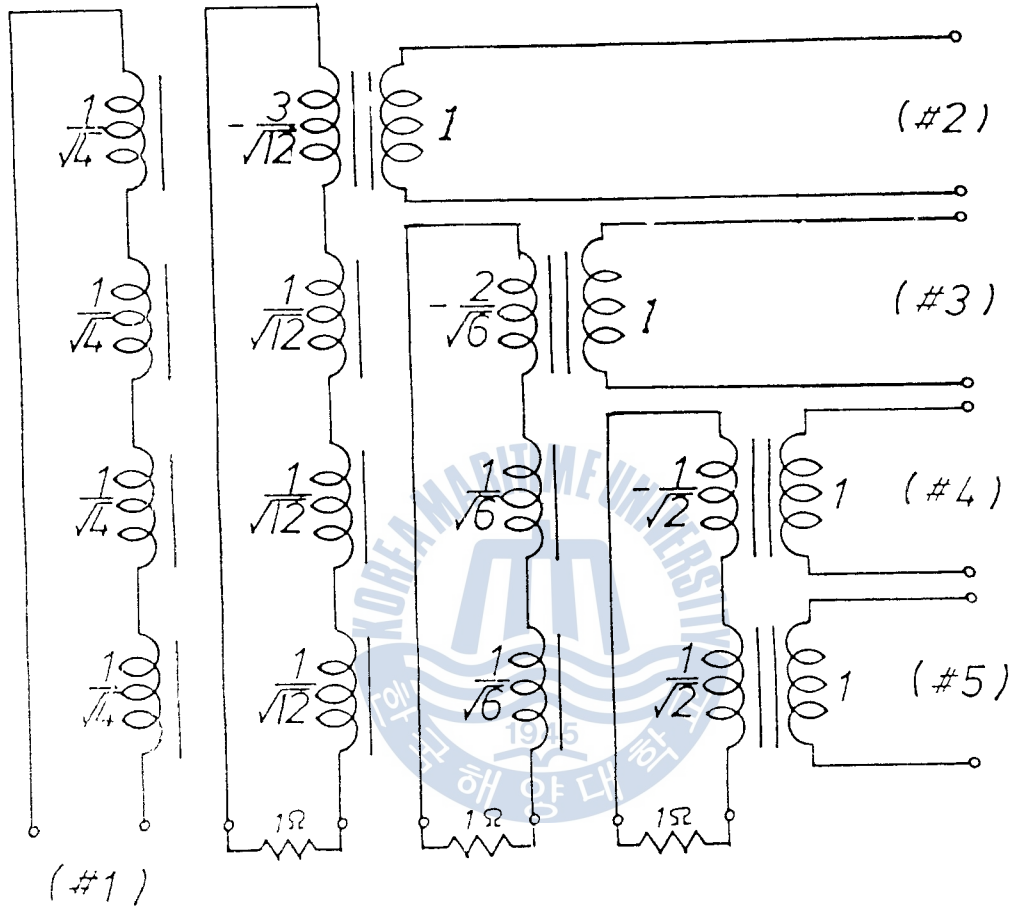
$\frac{1}{\sqrt{4}}$

$\frac{1}{\sqrt{4}}$

$\frac{1}{\sqrt{4}}$

$\frac{1}{\sqrt{4}}$

$-\frac{3}{\sqrt{12}}$

$\frac{1}{\sqrt{12}}$

$\frac{1}{\sqrt{12}}$

$\frac{1}{\sqrt{12}}$

1

(#2)

$-\frac{2}{\sqrt{6}}$

$\frac{1}{\sqrt{6}}$

$\frac{1}{\sqrt{6}}$

1

(#3)

$-\frac{1}{\sqrt{2}}$

$\frac{1}{\sqrt{2}}$

1

(#4)

1

(#5)

1Ω

1Ω

1Ω

(#1)

KOREA MARITIME UNIVERSITY
1945
한국해양대학교